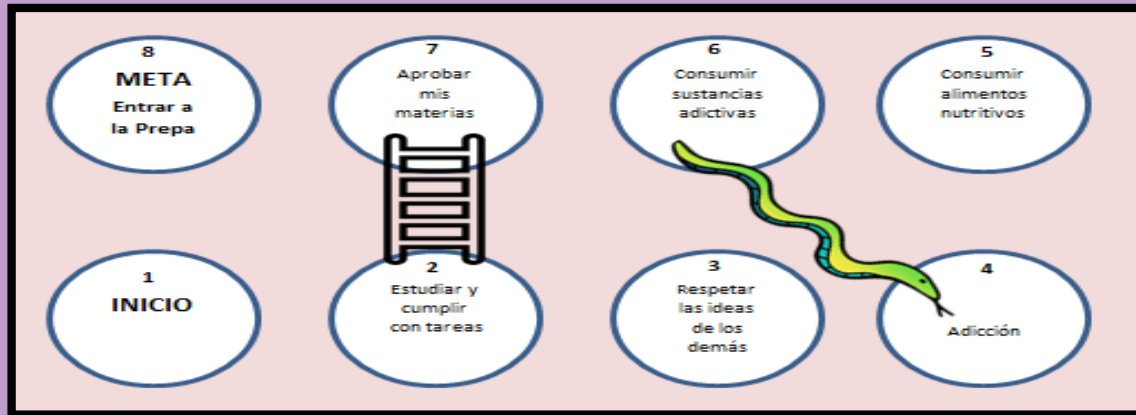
8
META
Entrar a la Prepa

7
Aprobar mis materias

6
Consumir sustancias adictivas

5
Consumir alimentos nutritivos

1
INICIO

2
Estudiar y cumplir con tareas

3
Respetar las ideas de los demás

4
Adicción